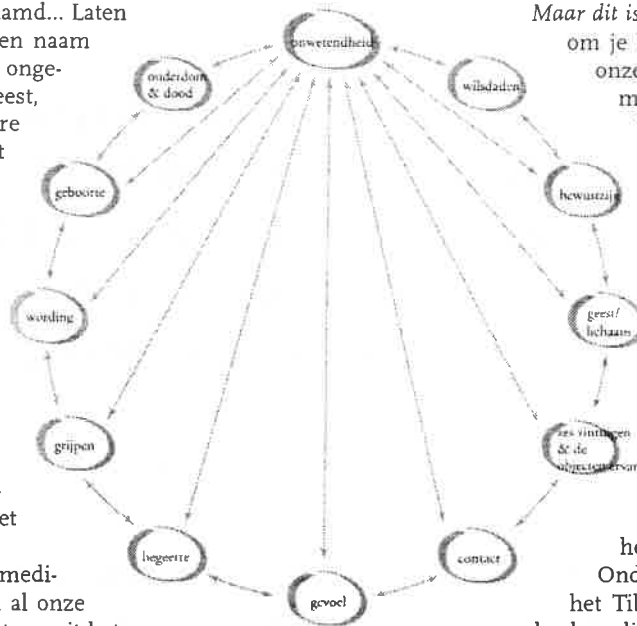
amd... Laten en naam onge- eest, re t

et

medi- al onze

Maar dit is om je onze m

he Ond het Til

onwetendheid

wilsdaden

onderdom & dood

geboorte

bewustzijn

wording

geest/ lichaam

grijpen

zes vindingen & de objecten ervan

begeerte

contact

gevoel